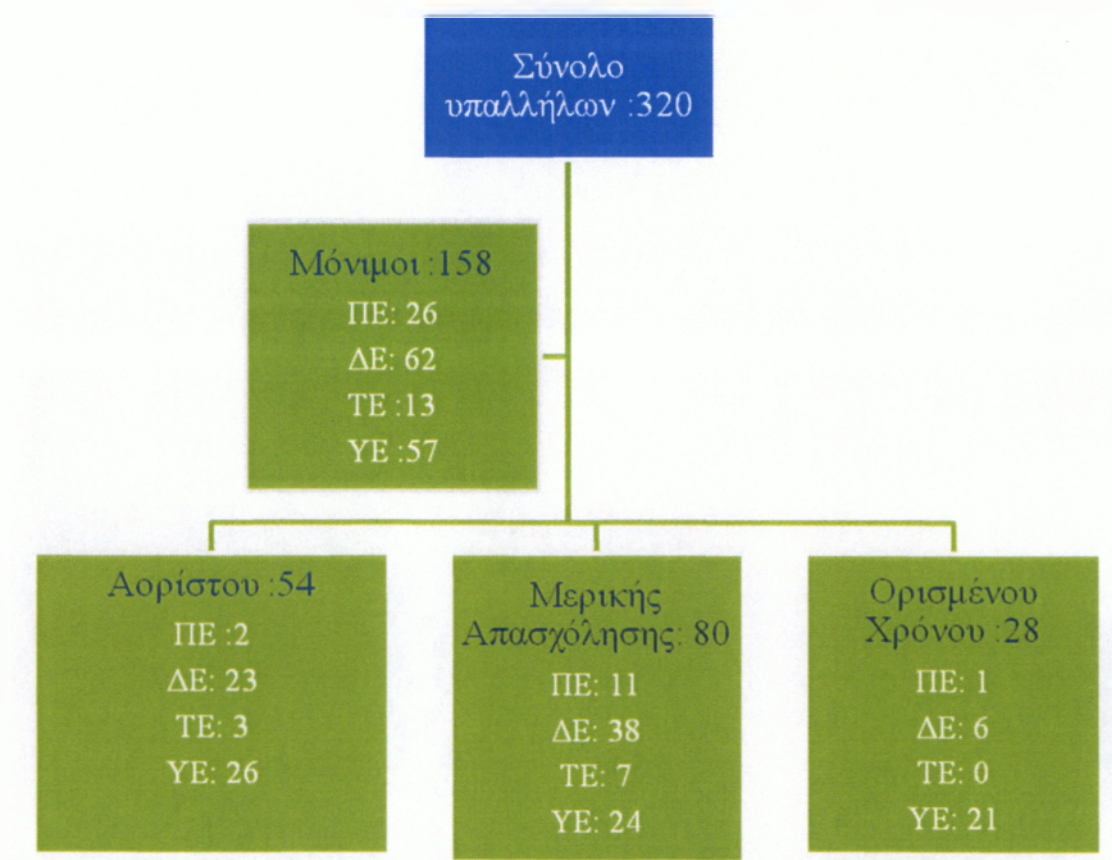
Σύνολο υπαλλήλων :320

Μόνιμοι :158
ΠΕ: 26
ΔΕ: 62
ΤΕ :13
ΥΕ :57

Αορίστου :54
ΠΕ :2
ΔΕ: 23
ΤΕ: 3
ΥΕ: 26

Μερικής Απασχόλησης: 80
ΠΕ: 11
ΔΕ: 38
ΤΕ: 7
ΥΕ: 24

Ορισμένου Χρόνου :28
ΠΕ: 1
ΔΕ: 6
ΤΕ: 0
ΥΕ: 21